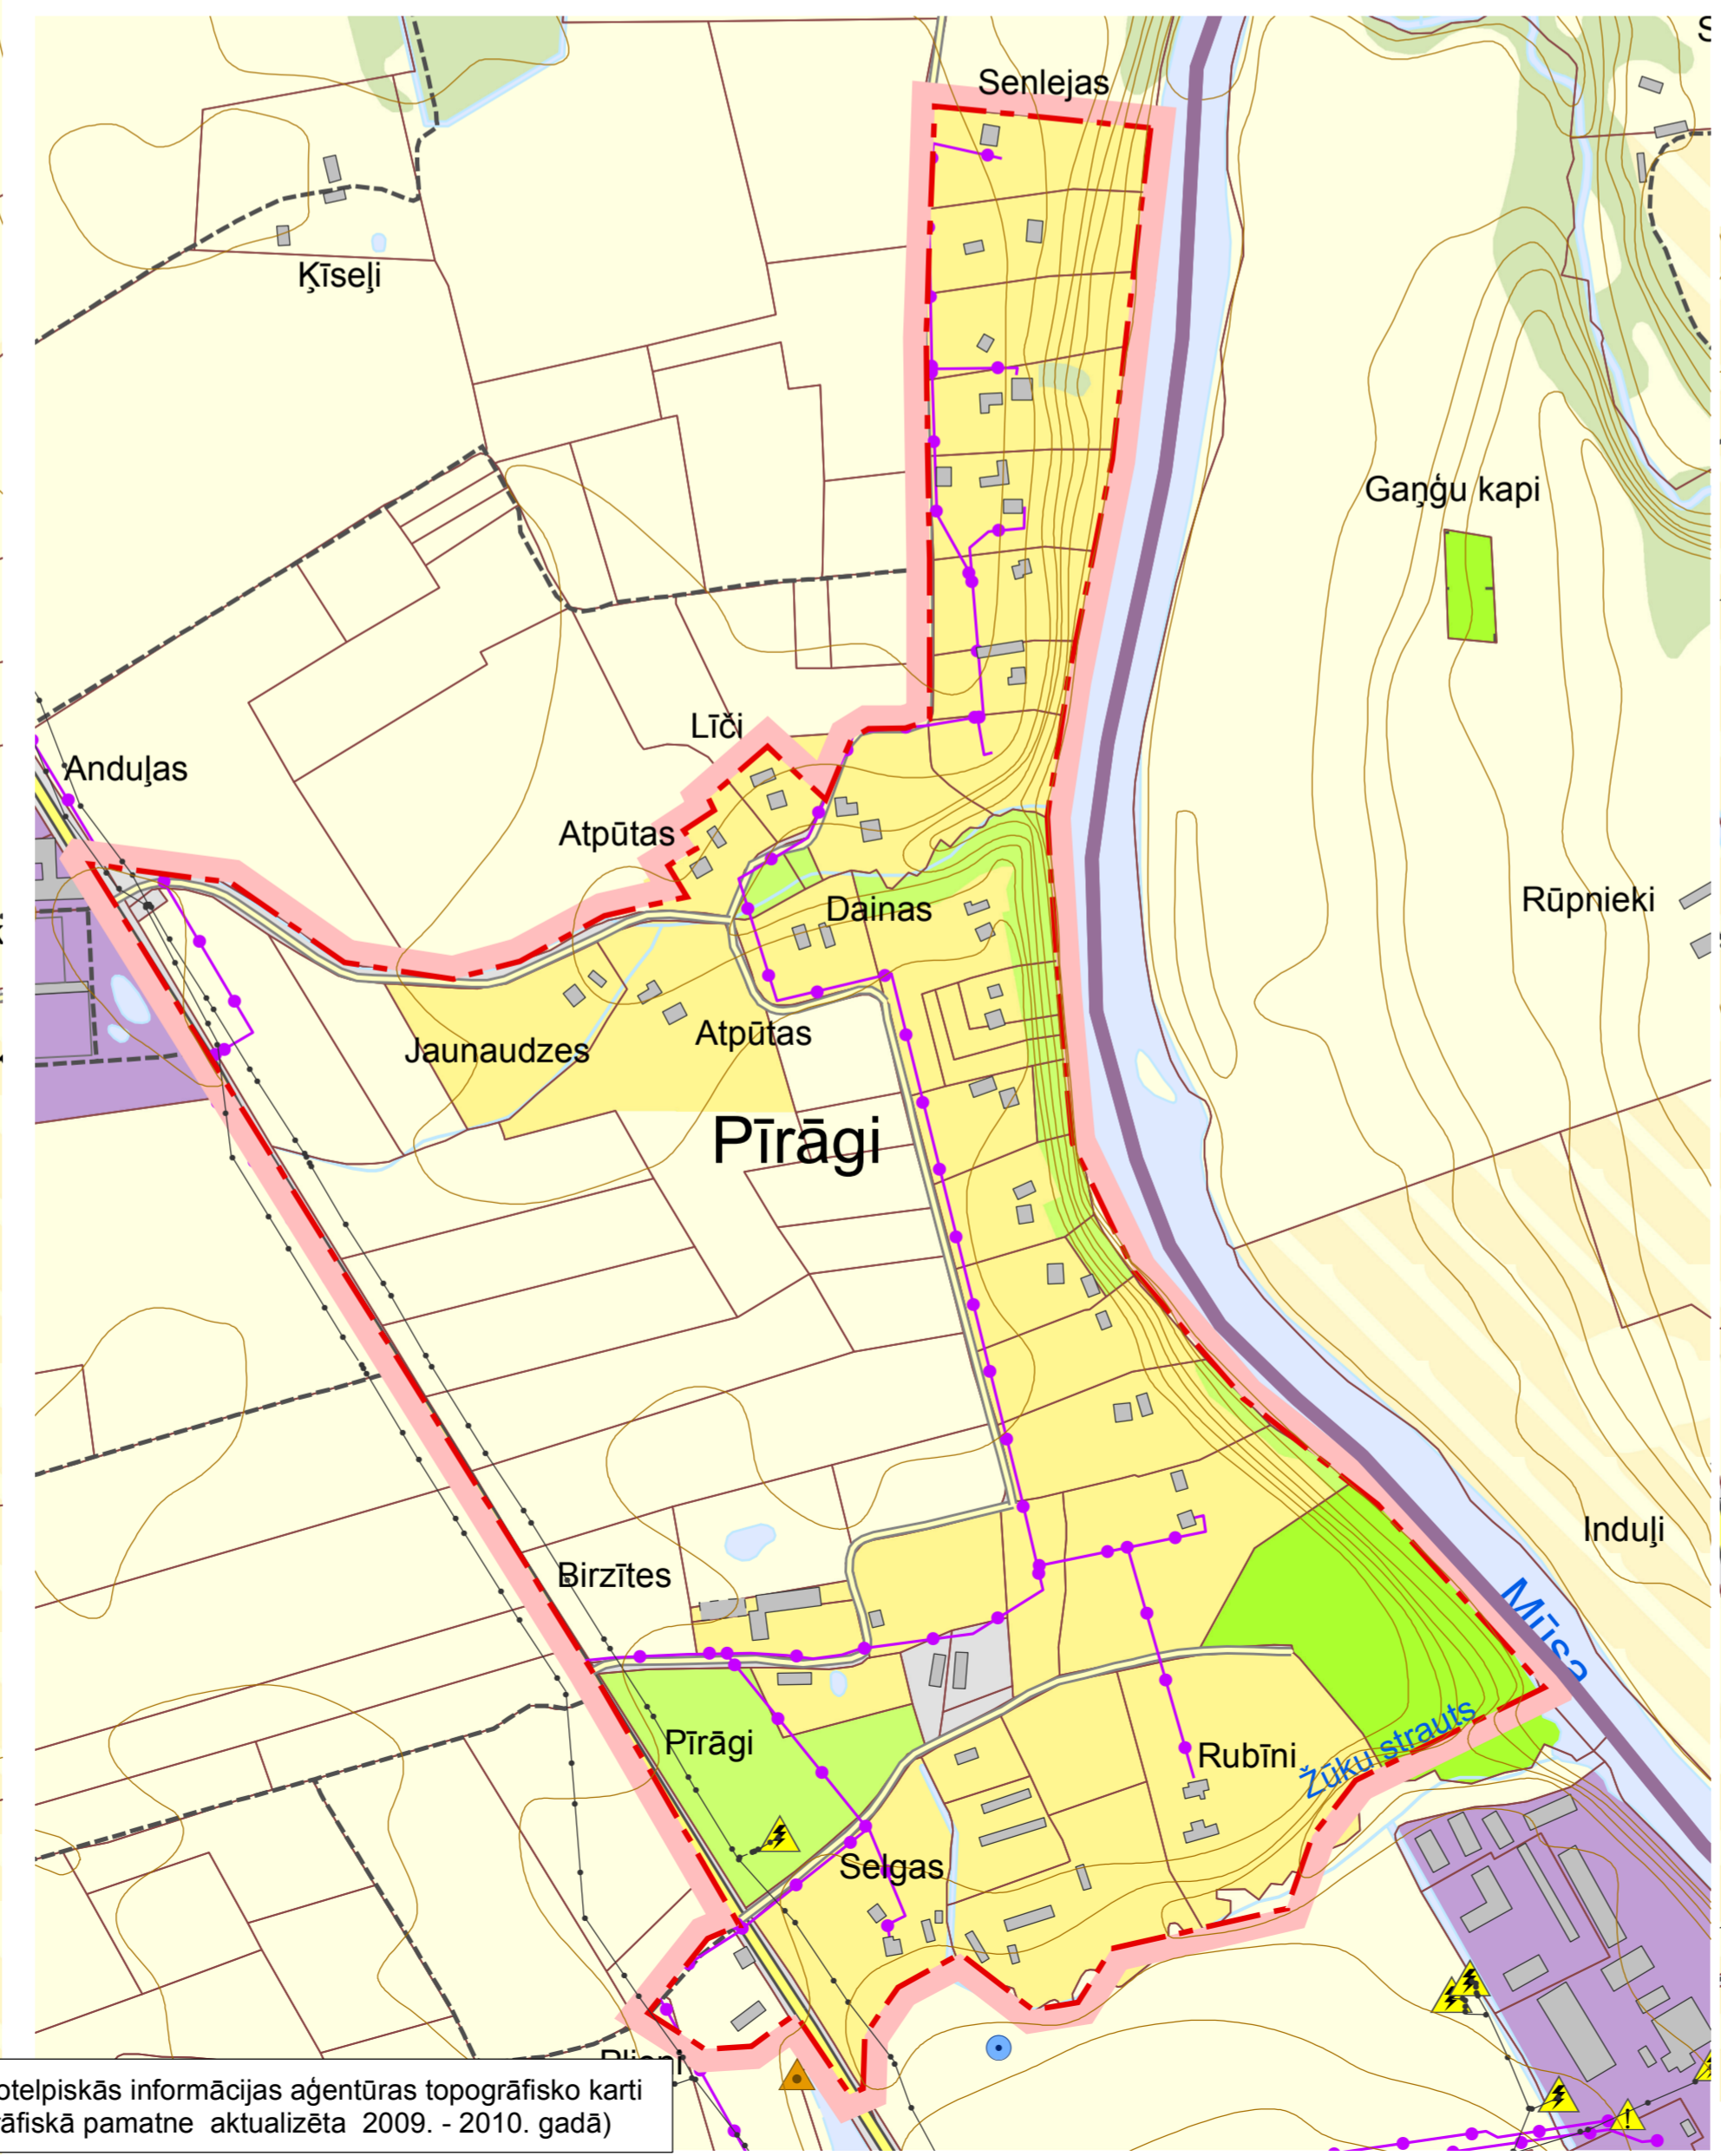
Senlejas
Ķīseļi
Gaņģu kapi
Līči
Anduļas
Atpūtas
Dainas
Rūpnieki
Jaunaudzes
Atpūtas
Pīrāgi
Induļi
Birzītes
Mūsa
Pīrāgi
Rubīni
Žūku strauts
Selgas
Pliep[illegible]
otelpiskās informācijas aģentūras topogrāfisko karti
āfiskā pamatne aktualizēta 2009. - 2010. gadā)